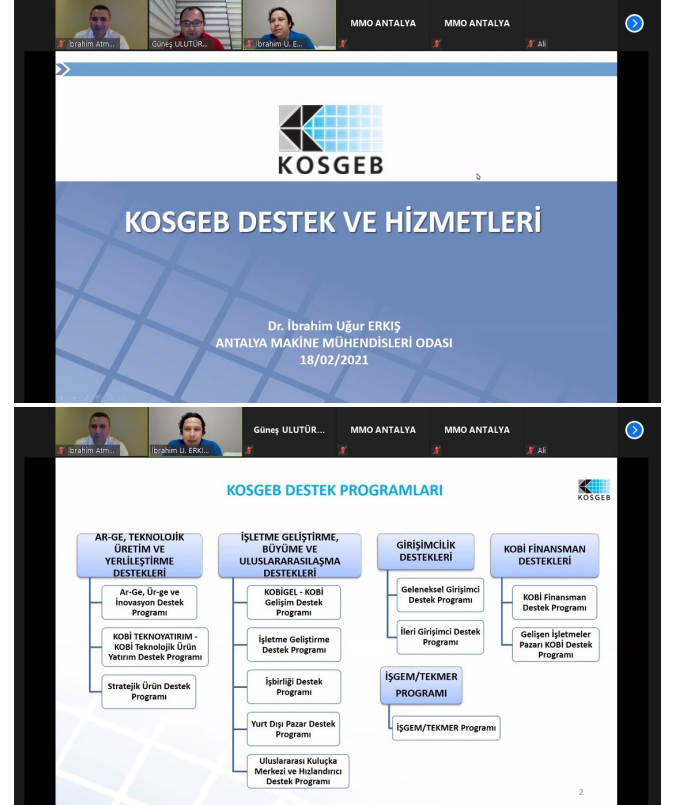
İbrahim Atm... Güneş ULUTÜR... İbrahim U. E... MMO ANTALYA MMO ANTALYA Ali

KOSGEB

KOSGEB DESTEK VE HİZMETLERİ

Dr. İbrahim Uğur ERKIŞ
ANTALYA MAKİNE MÜHENDİSLERİ ODASI
18/02/2021

İbrahim Atm... İbrahim U. ERKI... Güneş ULUTÜR... MMO ANTALYA MMO ANTALYA Ali

KOSGEB DESTEK PROGRAMLARI

KOSGEB

AR-GE, TEKNOLOJİK ÜRETİM VE YERLİLEŞTİRME DESTEKLERİ

Ar-Ge, Ür-ge ve İnovasyon Destek Programı

KOBİ TEKNOYATIRIM - KOBİ Teknolojik Ürün Yatırım Destek Programı

Stratejik Ürün Destek Programı

İŞLETME GELİŞTİRME, BÜYÜME VE ULUSLARARASILAŞMA DESTEKLERİ

KOBİGEL - KOBİ Gelişim Destek Programı

İşletme Geliştirme Destek Programı

İşbirliği Destek Programı

Yurt Dışı Pazar Destek Programı

Uluslararası Kuluçka Merkezi ve Hızlandırıcı Destek Programı

GİRİŞİMCİLİK DESTEKLERİ

Geleneksel Girişimci Destek Programı

İleri Girişimci Destek Programı

İŞGEM/TEKMER PROGRAMI

İŞGEM/TEKMER Programı

KOBİ FİNANSMAN DESTEKLERİ

KOBİ Finansman Destek Programı

Gelişen İşletmeler Pazarı KOBİ Destek Programı

2